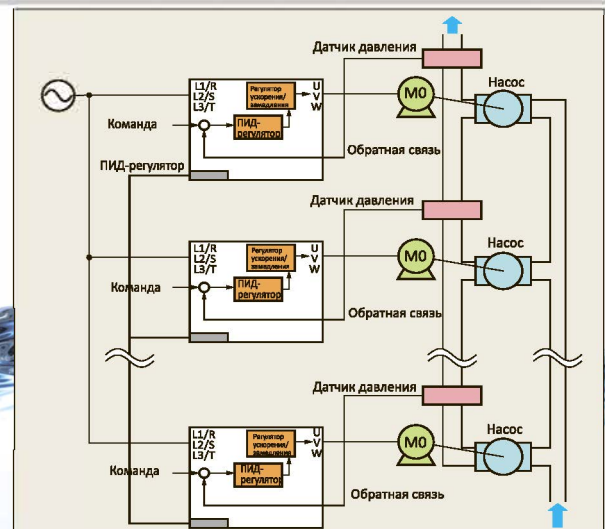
Датчик давления
L1/R
L2/S
L3/T
Регулятор ускорения/замедления
U
V
W
M0
Насос
Команда
ПИД-регулятор
Обратная связь
ПИД-регулятор

Датчик давления
L1/R
L2/S
L3/T
Регулятор ускорения/замедления
U
V
W
M0
Насос
Команда
ПИД-регулятор
Обратная связь

Датчик давления
L1/R
L2/S
L3/T
Регулятор ускорения/замедления
U
V
W
M0
Насос
Команда
ПИД-регулятор
Обратная связь